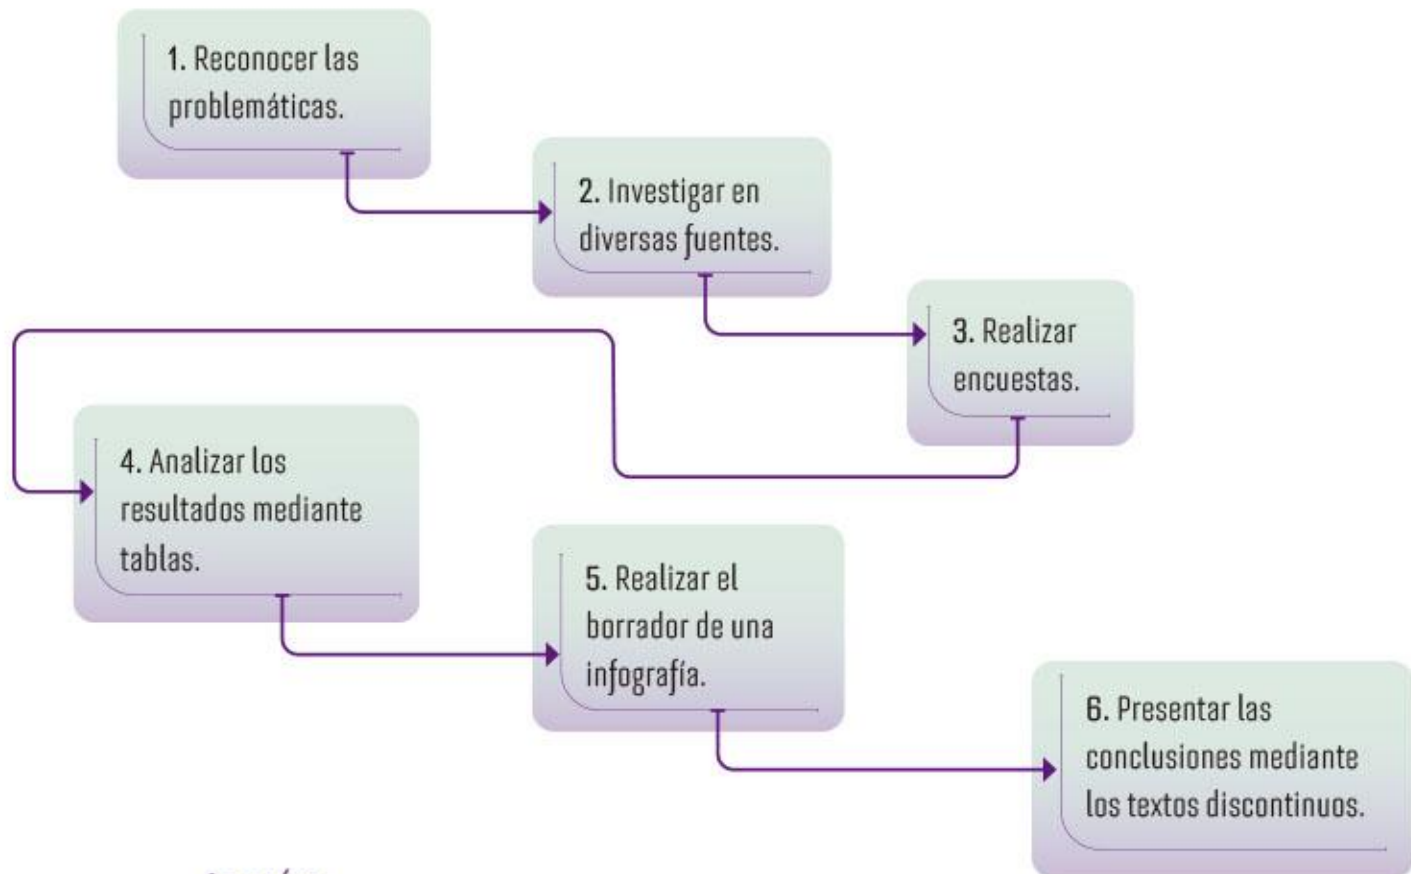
1. Reconocer las problemáticas.

2. Investigar en diversas fuentes.

3. Realizar encuestas.

4. Analizar los resultados mediante tablas.

5. Realizar el borrador de una infografía.

6. Presentar las conclusiones mediante los textos discontinuos.